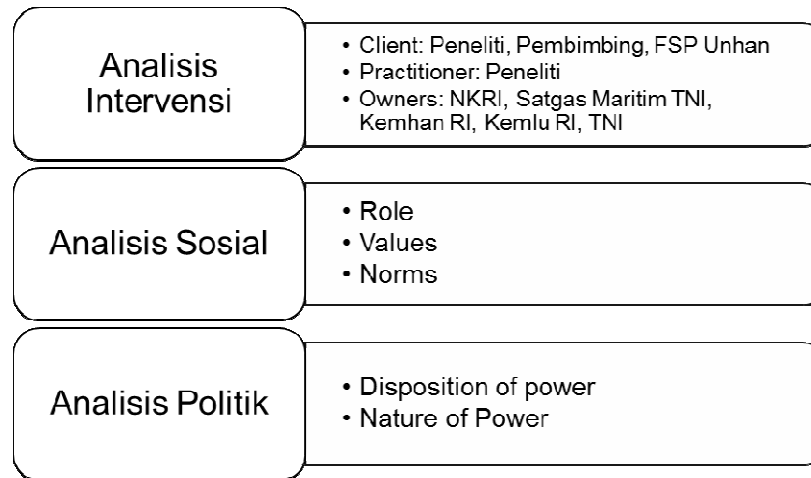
Analisis Intervensi

- Client: Peneliti, Pembimbing, FSP Unhan
- Practitioner: Peneliti
- Owners: NKRI, Satgas Maritim TNI, Kemhan RI, Kemlu RI, TNI

Analisis Sosial

- Role
- Values
- Norms

Analisis Politik

- Disposition of power
- Nature of Power